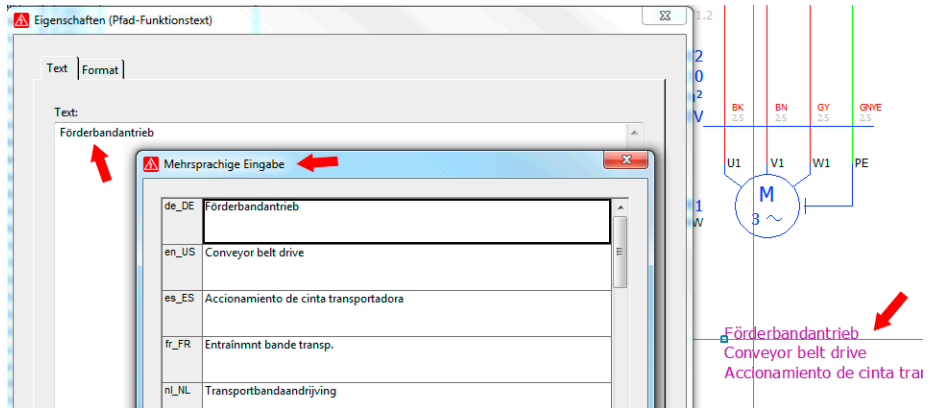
Eigenschaften (Pfad-Funktionstext)

Text | Format

Text:
Förderbandantrieb

Mehrsprachige Eingabe

| de_DE | Förderbandantrieb |
|---|---|
| en_US | Conveyor belt drive |
| es_ES | Accionamiento de cinta transportadora |
| fr_FR | Entraînmnt bande transp. |
| nl_NL | Transportbandaandrijving |

1.2
2
0
2
V
1
W

BK 2.5
BN 2.5
GY 2.5
GNYE 2.5

U1 V1 W1 PE

M
3 ~

Förderbandantrieb
Conveyor belt drive
Accionamiento de cinta trar